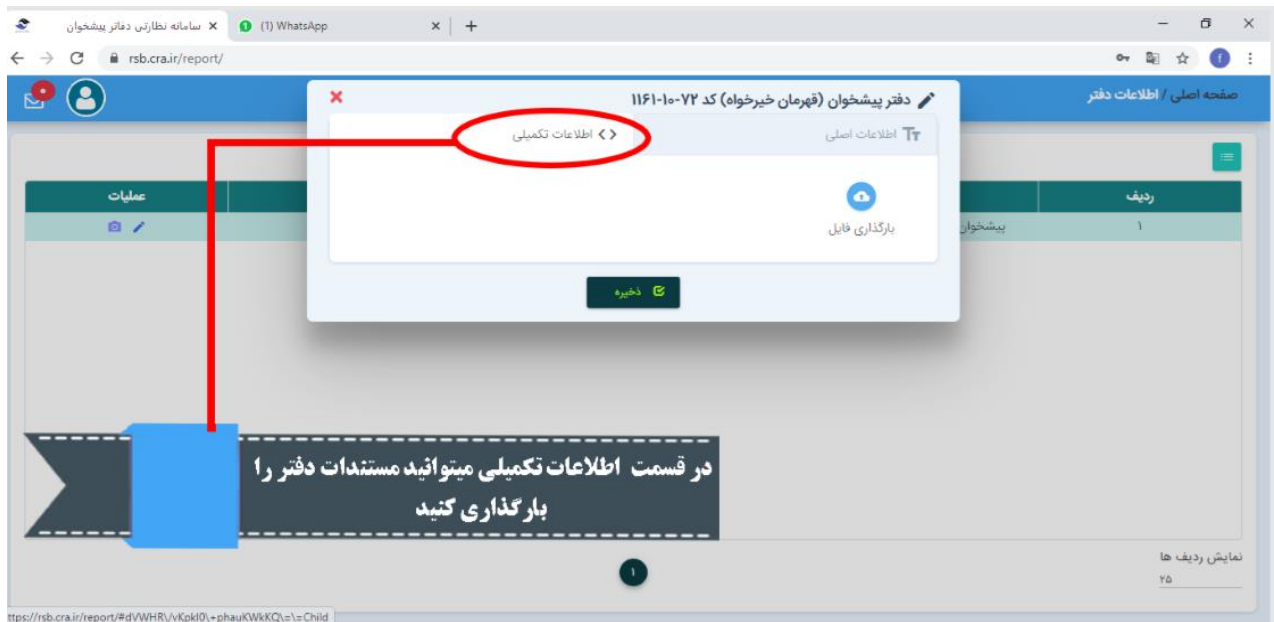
سامانه نظارتی دفاتر پیشخوان
(1) WhatsApp
rsb.cra.ir/report/

صفحه اصلی / اطلاعات دفتر

دفتر پیشخوان (قهرمان خیرخواه) کد ۷۲-۱۰-۱۱۶۱

اطلاعات اصلی
اطلاعات تکمیلی

بارگذاری فایل

ذخیره

ردیف
عملیات
۱
پیشخوان

در قسمت اطلاعات تکمیلی میتوانید مستندات دفتر را بارگذاری کنید

نمایش ردیف ها
۲۵
۱

ttps://rsb.cra.ir/report/#dVWHR\/vKpkl0\+phauKWkKQ\=\=Child